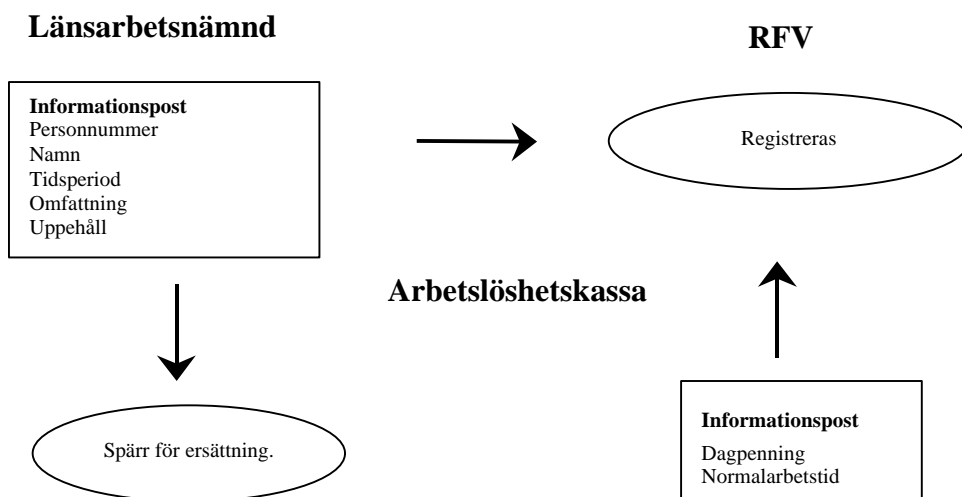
**Länsarbetsnämnd**

**RFV**

**Informationspost**
Personnummer
Namn
Tidsperiod
Omfattning
Uppehåll

Registreras

**Arbetslöshetskassa**

Spärr för ersättning.

**Informationspost**
Dagpenning
Normalarbetstid